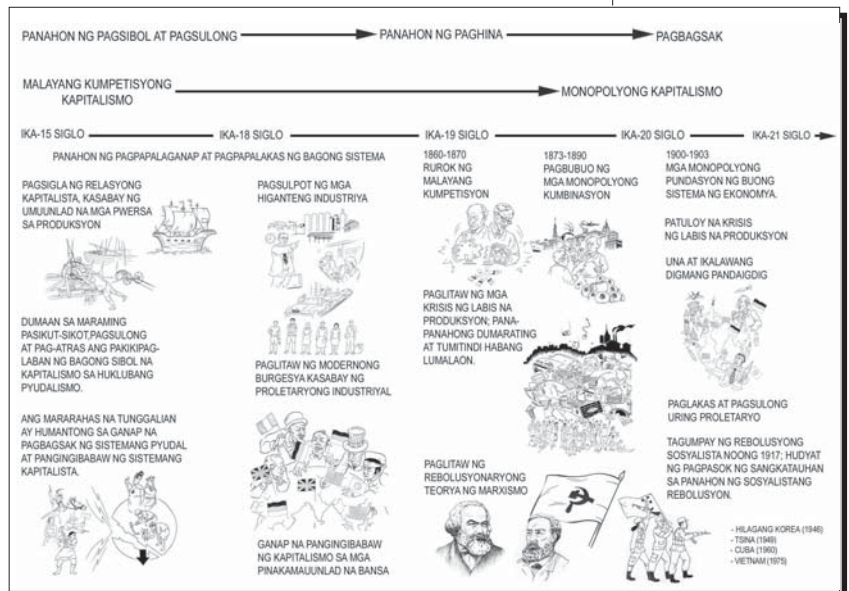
PANAHON NG PAGSIBOL AT PAGSULONG → PANAHON NG PAGHINA → PAGBAGSAK

MALAYANG KUMPETISYONG KAPITALISMO → MONOPOLYONG KAPITALISMO

IKA-15 SIGLO — IKA-18 SIGLO — IKA-19 SIGLO — IKA-20 SIGLO — IKA-21 SIGLO →

PANAHON NG PAGPAPALAGANAP AT PAGPAPALAKAS NG BAGONG SISTEMA

PAGSIGLA NG RELASYONG KAPITALISTA, KASABAY NG UMUUNLAD NA MGA PWERSA SA PRODUKSYON

DUMAAN SA MARAMING PASIKUT-SIKOT,PAGSULONG AT PAG-ATRAS ANG PAKIKIPAGLABAN NG BAGONG SIBOL NA KAPITALISMO SA HUKLUBANG PYUDALISMO.

ANG MARARAHAS NA TUNGGALIAN AY HUMANTONG SA GANAP NA PAGBAGSAK NG SISTEMANG PYUDAL AT PANGINGIBABAW NG SISTEMANG KAPITALISTA.

PAGSULPOT NG MGA HIGANTENG INDUSTRIYA

PAGLITAW NG MODERNONG BURGESYA KASABAY NG PROLETARYONG INDUSTRIYAL

GANAP NA PANGINGIBABAW NG KAPITALISMO SA MGA PINAKAMAUUNLAD NA BANSA

1860-1870
RUROK NG MALAYANG KUMPETISYON

1873-1890
PAGBUBUO NG MGA MONOPOLYONG KUMBINASYON

PAGLITAW NG MGA KRISIS NG LABIS NA PRODUKSYON; PANA-PANAHONG DUMARATING AT TUMITINDI HABANG LUMALAON.

PAGLITAW NG REBOLUSYONARYONG TEORYA NG MARXISMO

1900-1903
MGA MONOPOLYONG PUNDASYON NG BUONG SISTEMA NG EKONOMYA.

PATULOY NA KRISIS NG LABIS NA PRODUKSYON

UNA AT IKALAWANG DIGMANG PANDAIGDIG

PAGLAKAS AT PAGSULONG URING PROLETARYO

TAGUMPAY NG REBOLUSYONG SOSYALISTA NOONG 1917; HUDYAT NG PAGPASOK NG SANGKATAUHAN SA PANAHON NG SOSYALISTANG REBOLUSYON.

- HILAGANG KOREA (1946)
- TSINA (1949)
- CUBA (1960)
- VIETNAM (1975)